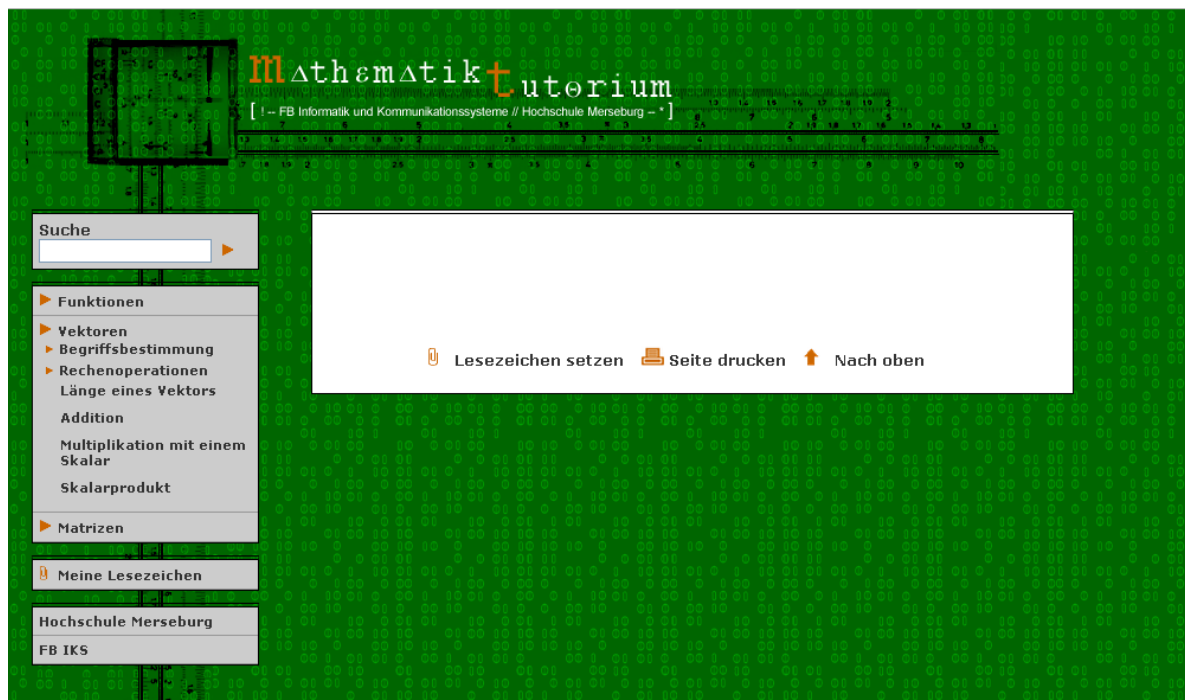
MathematikTutorium
[ ! -- FB Informatik und Kommunikationssysteme // Hochschule Merseburg -- * ]

Suche

Funktionen

Vektoren
Begriffsbestimmung
Rechenoperationen
Länge eines Vektors
Addition
Multiplikation mit einem Skalar
Skalarprodukt

Matrizen

Meine Lesezeichen

Hochschule Merseburg
FB IKS

Lesezeichen setzen
Seite drucken
Nach oben